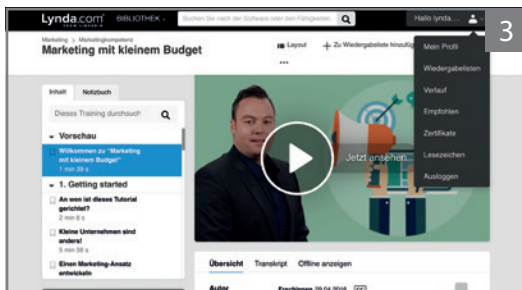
Lynda.com BIBLIOTHEK
Suchen Sie nach der Software oder den Fähigkeiten
Hallo lynda...
3

Marketing > Marketingkompetenz
Marketing mit kleinem Budget
Layout
+ Zu Wiedergabeliste hinzufüg
•••

Mein Profil
Wiedergabelisten
Verlauf
Empfohlen
Zertifikate
Lesezeichen
Ausloggen

Inhalt
Notizbuch
Dieses Training durchsuch
Vorschau
Willkommen zu "Marketing mit kleinem Budget"
1 min 39 s
1. Getting started
An wen ist dieses Tutorial gerichtet?
2 min 6 s
Kleine Unternehmen sind anders!
1 min 56 s
Einen Marketing-Ansatz entwickeln

Jetzt ansehen

Übersicht
Transkript
Offline anzeigen
Autor
Erschienen 29.04.2016